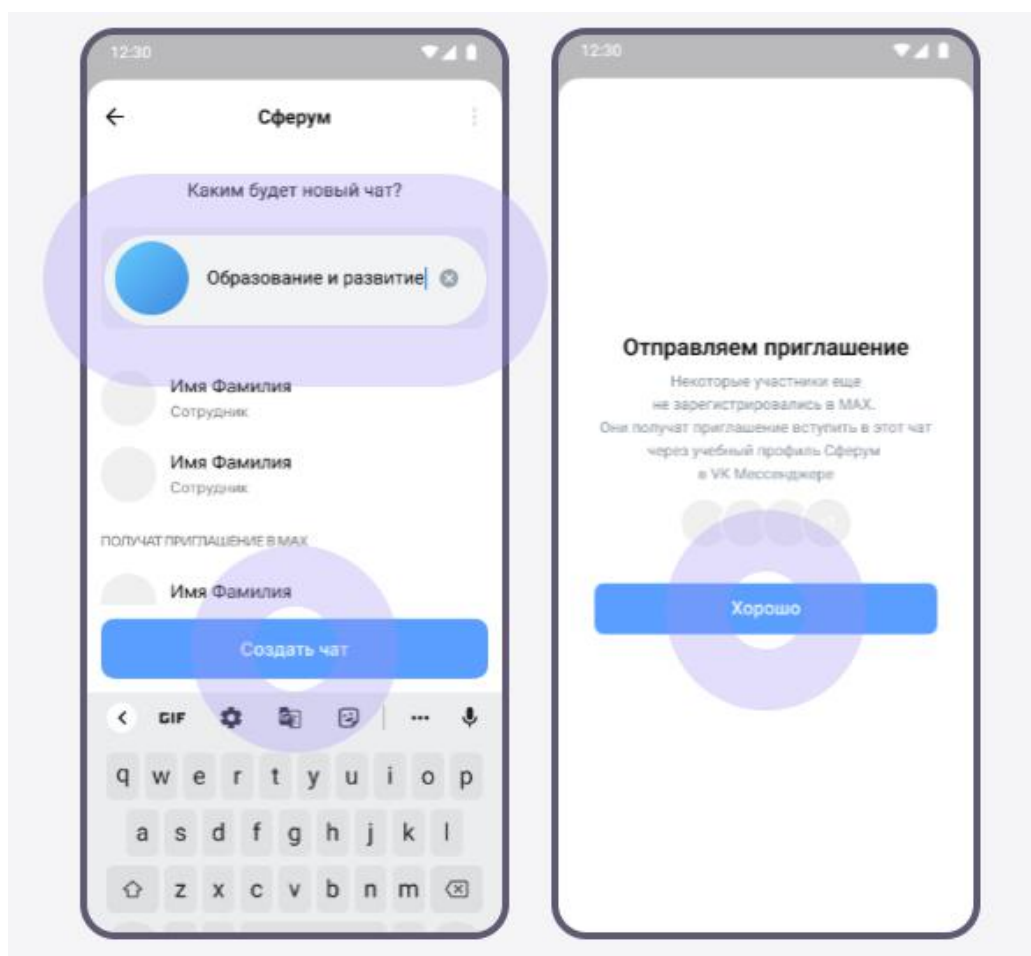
12:30

Сферум

Каким будет новый чат?

Образование и развитие

Имя Фамилия
Сотрудник

Имя Фамилия
Сотрудник

ПОЛУЧАТ ПРИГЛАШЕНИЕ В MAX

Имя Фамилия

Создать чат

GIF

q w e r t y u i o p
a s d f g h j k l
z x c v b n m

12:30

Отправляем приглашение

Некоторые участники еще не зарегистрировались в MAX. Они получат приглашение вступить в этот чат через учебный профиль Сферум в VK Мессенджере

Хорошо